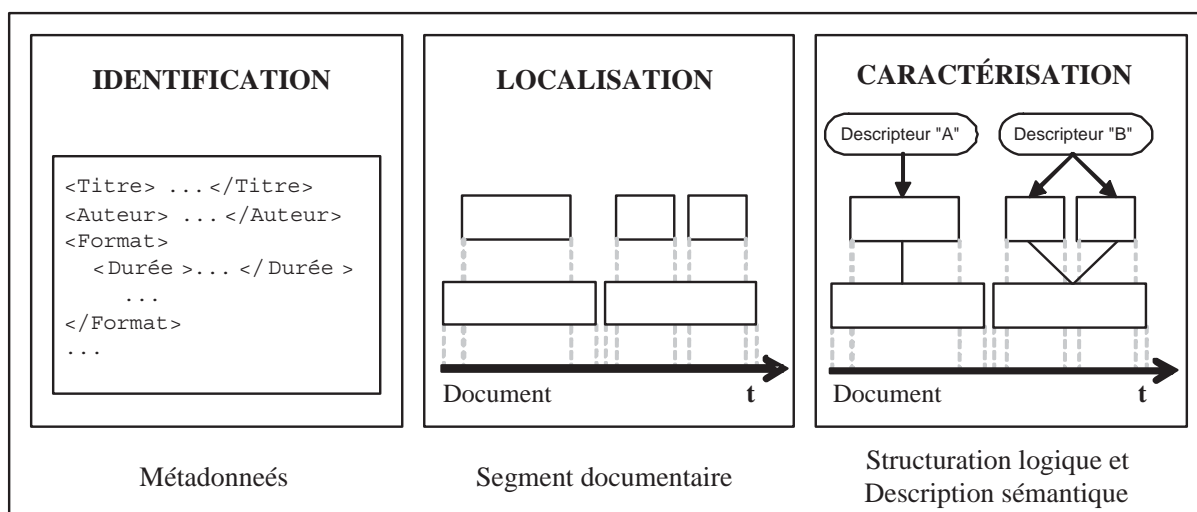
IDENTIFICATION

<Titre> ...</Titre>
<Auteur> ...</Auteur>
<Format>
<Durée >... </Durée >
...
</Format>
...

Métadonneés

LOCALISATION

Document t

Segment documentaire

CARACTÉRISATION

Descripteur "A"

Descripteur "B"

Document t

Structuration logique et Description sémantique